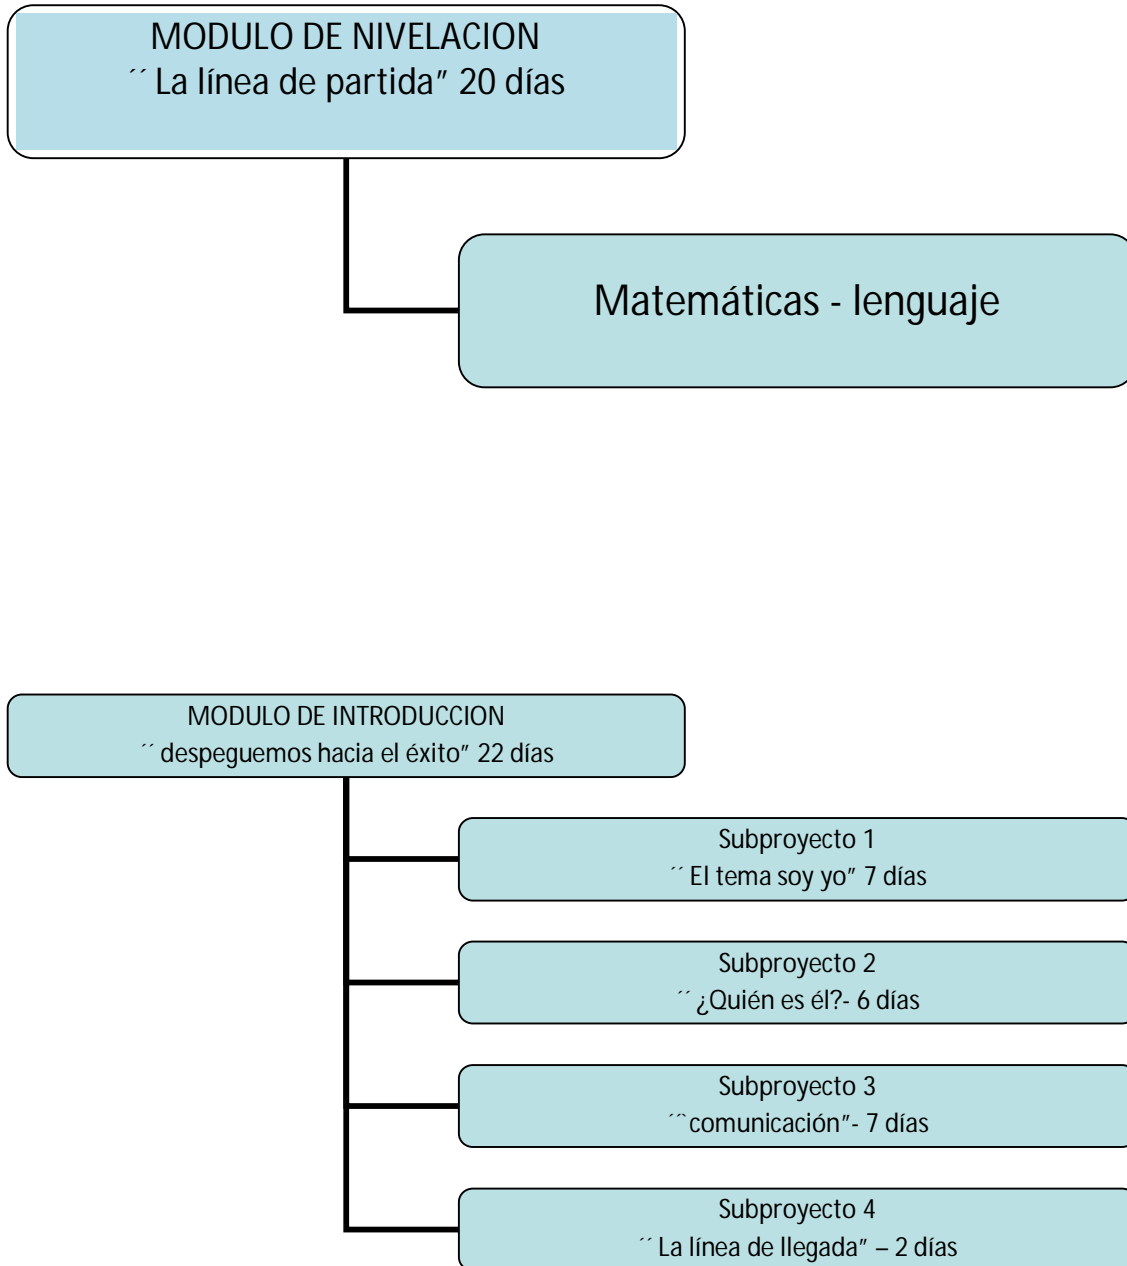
MODULO DE NIVELACION
´´ La línea de partida" 20 días

Matemáticas - lenguaje

MODULO DE INTRODUCCION
´´ despeguemos hacia el éxito" 22 días

Subproyecto 1
´´ El tema soy yo" 7 días

Subproyecto 2
´´ ¿Quién es él?- 6 días

Subproyecto 3
´´`comunicación"- 7 días

Subproyecto 4
´´ La línea de llegada" – 2 días